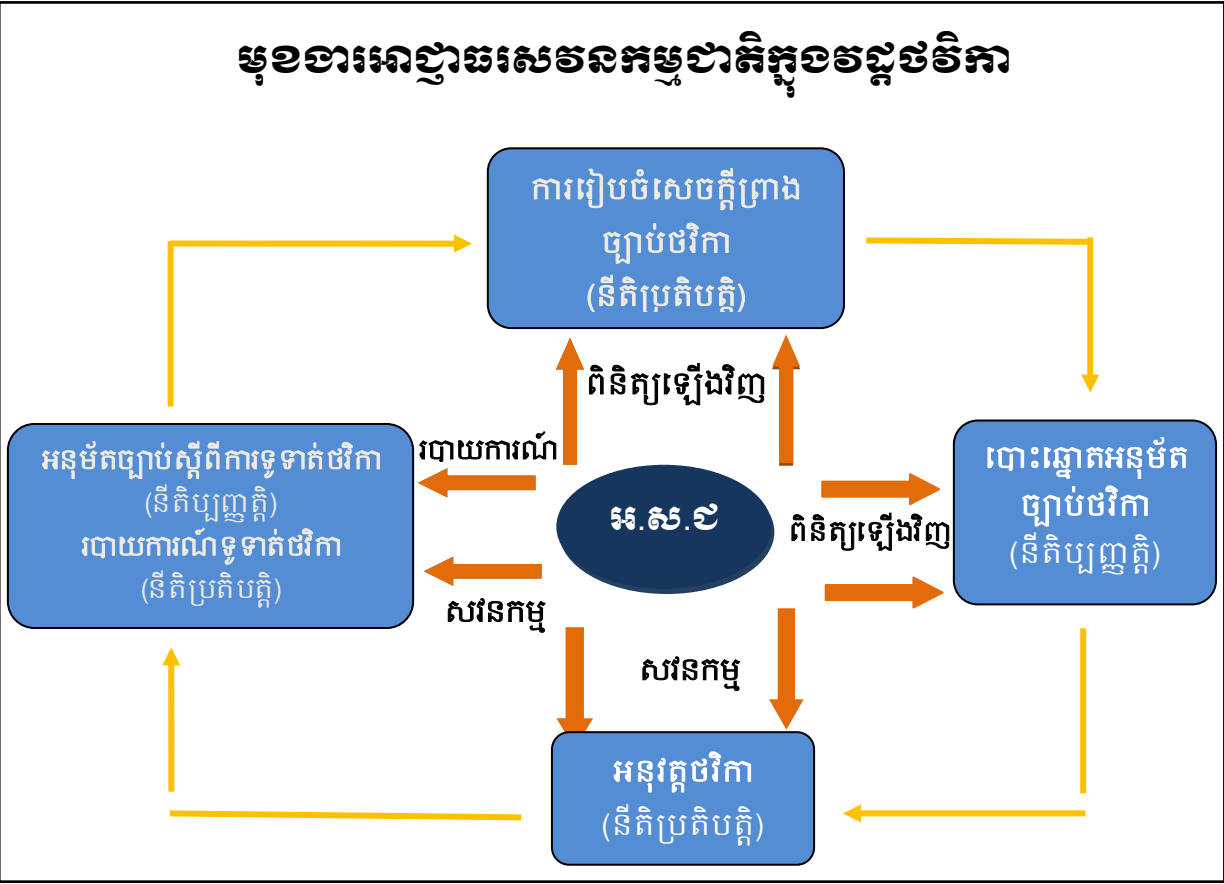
មុខងារអាជ្ញាធរសវនកម្មជាតិក្នុងវដ្តថវិកា

ការរៀបចំសេចក្តីព្រាង ច្បាប់ថវិកា (នីតិប្រតិបត្តិ)

ពិនិត្យឡើងវិញ

អនុម័តច្បាប់ស្តីពីការទូទាត់ថវិកា (នីតិប្បញ្ញត្តិ) របាយការណ៍ទូទាត់ថវិកា (នីតិប្រតិបត្តិ)

របាយការណ៍

អ.ស.ជ

ពិនិត្យឡើងវិញ

បោះឆ្នោតអនុម័ត ច្បាប់ថវិកា (នីតិប្បញ្ញត្តិ)

សវនកម្ម

សវនកម្ម

អនុវត្តថវិកា (នីតិប្រតិបត្តិ)